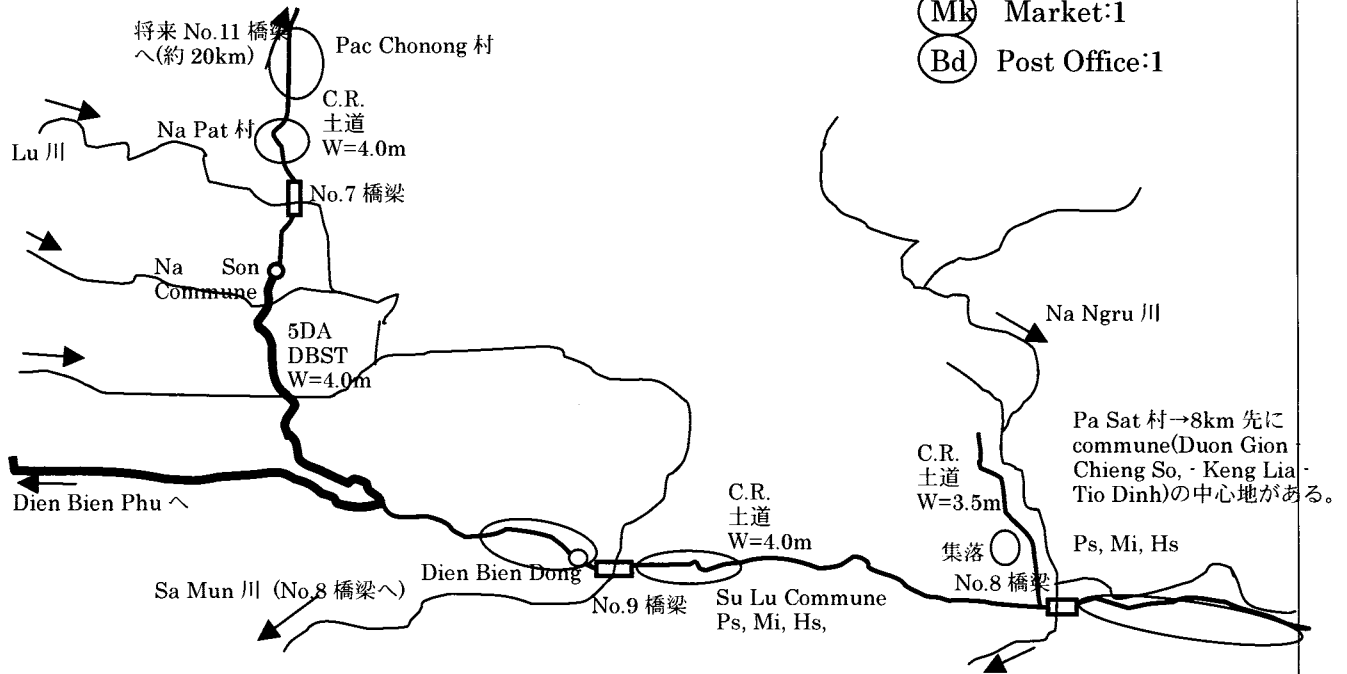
Mk Market:1
Bd Post Office:1

将来 No.11 橋梁へ(約 20km)

Pac Chonong 村

C.R.
土道
W=4.0m

Na Pat 村

Lu 川

No.7 橋梁

Na Son Commune

5DA
DBST
W=4.0m

Na Ngru 川

Pa Sat 村→8km 先に commune(Duon Gion - Chieng So, - Keng Lia - Tio Dinh)の中心地がある。

C.R.
土道
W=3.5m

Dien Bien Phu へ

C.R.
土道
W=4.0m

集落

Ps, Mi, Hs

Dien Bien Dong

No.8 橋梁

Sa Mun 川 (No.8 橋梁へ)

No.9 橋梁

Su Lu Commune
Ps, Mi, Hs,